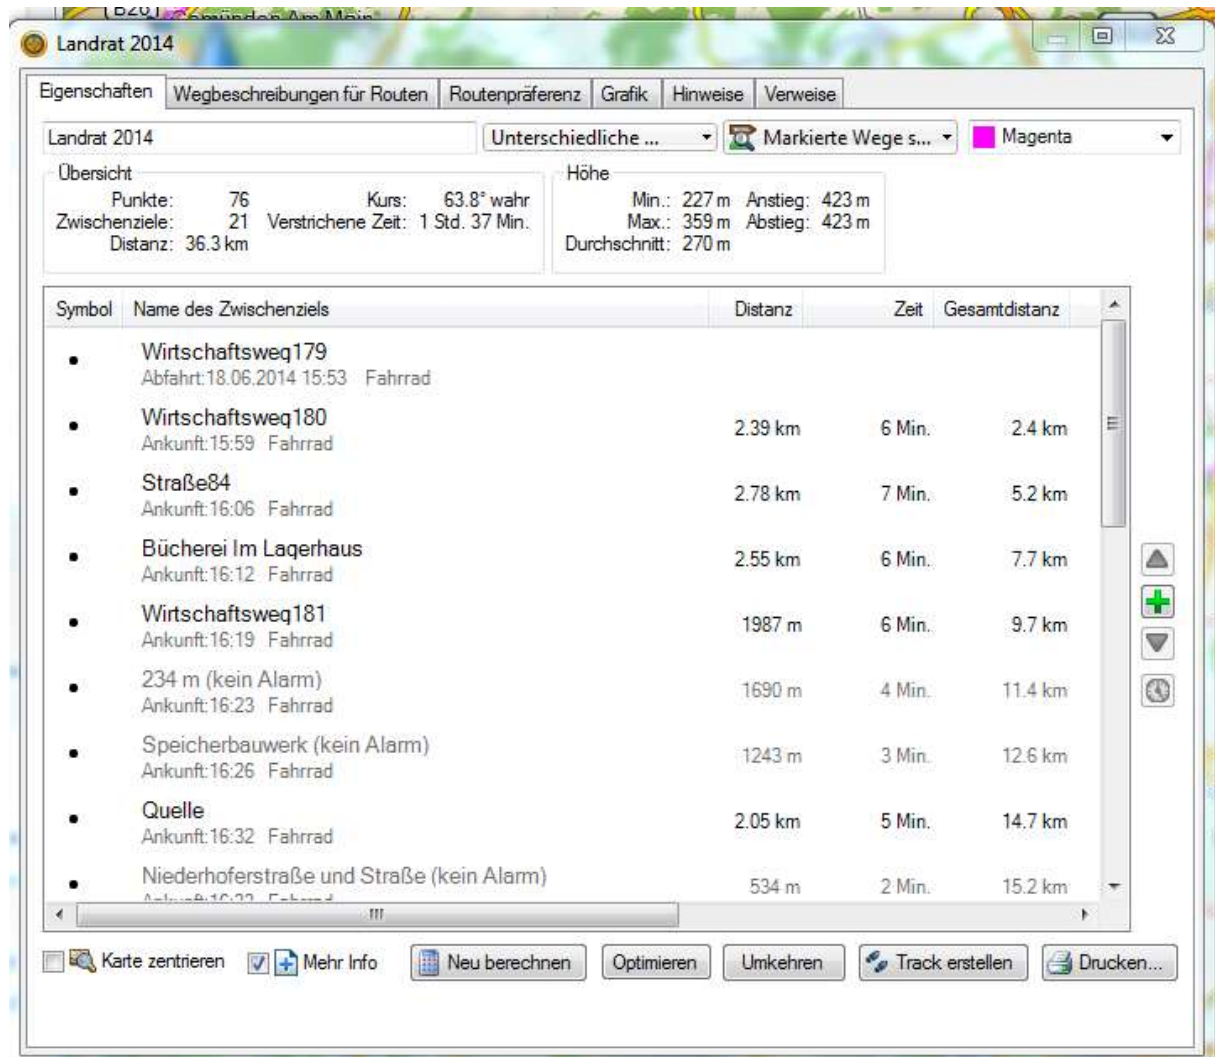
B26 Gemünden Am Main

Landrat 2014

Eigenschaften | Wegbeschreibungen für Routen | Routenpräferenz | Grafik | Hinweise | Verweise

Landrat 2014
Unterschiedliche ...
Markierte Wege s...
Magenta

Übersicht
Punkte: 76
Zwischenziele: 21
Distanz: 36.3 km
Kurs: 63.8° wahr
Verstrichene Zeit: 1 Std. 37 Min.

Höhe
Min.: 227 m
Max.: 359 m
Durchschnitt: 270 m
Anstieg: 423 m
Abstieg: 423 m

| Symbol | Name des Zwischenziels | Distanz | Zeit | Gesamtdistanz |
|---|---|---|---|---|
| • | Wirtschaftsweg179 Abfahrt:18.06.2014 15:53 Fahrrad | | | |
| • | Wirtschaftsweg180 Ankunft:15:59 Fahrrad | 2.39 km | 6 Min. | 2.4 km |
| • | Straße84 Ankunft:16:06 Fahrrad | 2.78 km | 7 Min. | 5.2 km |
| • | Bücherei Im Lagerhaus Ankunft:16:12 Fahrrad | 2.55 km | 6 Min. | 7.7 km |
| • | Wirtschaftsweg181 Ankunft:16:19 Fahrrad | 1987 m | 6 Min. | 9.7 km |
| • | 234 m (kein Alarm) Ankunft:16:23 Fahrrad | 1690 m | 4 Min. | 11.4 km |
| • | Speicherbauwerk (kein Alarm) Ankunft:16:26 Fahrrad | 1243 m | 3 Min. | 12.6 km |
| • | Quelle Ankunft:16:32 Fahrrad | 2.05 km | 5 Min. | 14.7 km |
| • | Niederhoferstraße und Straße (kein Alarm) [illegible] | 534 m | 2 Min. | 15.2 km |

Karte zentrieren
Mehr Info
Neu berechnen
Optimieren
Umkehren
Track erstellen
Drucken...